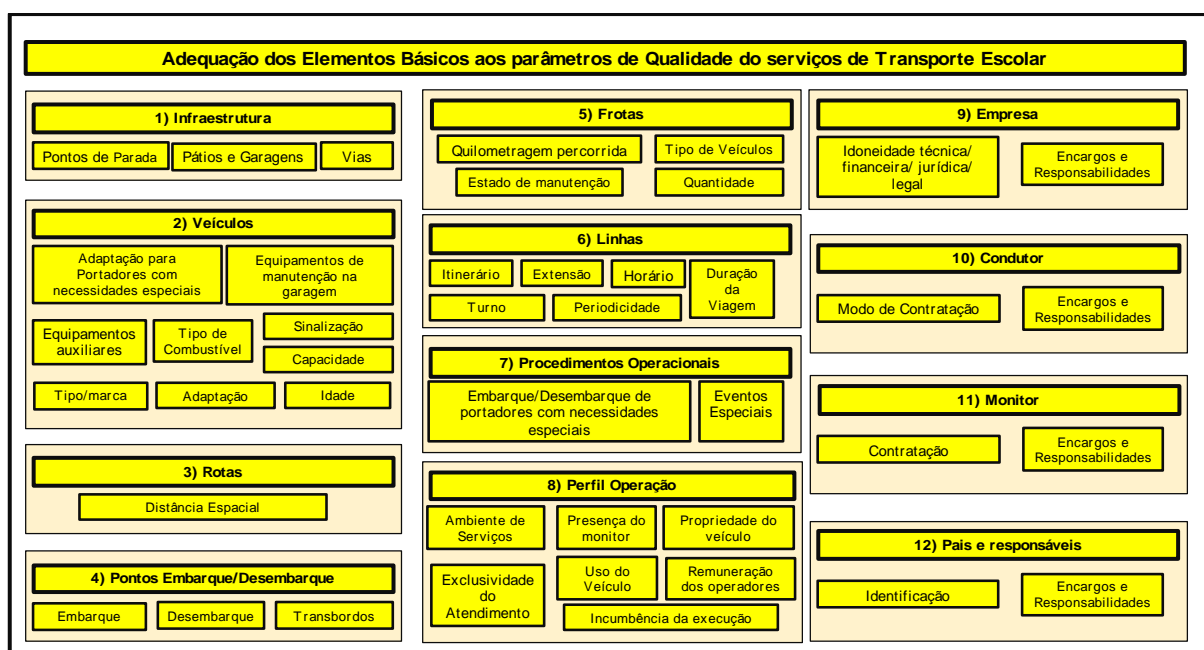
Adequação dos Elementos Básicos aos parâmetros de Qualidade do serviços de Transporte Escolar

1) Infraestrutura

Pontos de Parada
Pátios e Garagens
Vias

2) Veículos

Adaptação para Portadores com necessidades especiais
Equipamentos de manutenção na garagem
Equipamentos auxiliares
Tipo de Combustível
Sinalização
Capacidade
Tipo/marca
Adaptação
Idade

3) Rotas

Distância Espacial

4) Pontos Embarque/Desembarque

Embarque
Desembarque
Transbordos

5) Frotas

Quilometragem percorrida
Tipo de Veículos
Estado de manutenção
Quantidade

6) Linhas

Itinerário
Extensão
Horário
Duração da Viagem
Turno
Periodicidade

7) Procedimentos Operacionais

Embarque/Desembarque de portadores com necessidades especiais
Eventos Especiais

8) Perfil Operação

Ambiente de Serviços
Presença do monitor
Propriedade do veículo
Exclusividade do Atendimento
Uso do Veículo
Remuneração dos operadores
Incumbência da execução

9) Empresa

Idoneidade técnica/ financeira/ jurídica/ legal
Encargos e Responsabilidades

10) Condutor

Modo de Contratação
Encargos e Responsabilidades

11) Monitor

Contratação
Encargos e Responsabilidades

12) Pais e responsáveis

Identificação
Encargos e Responsabilidades